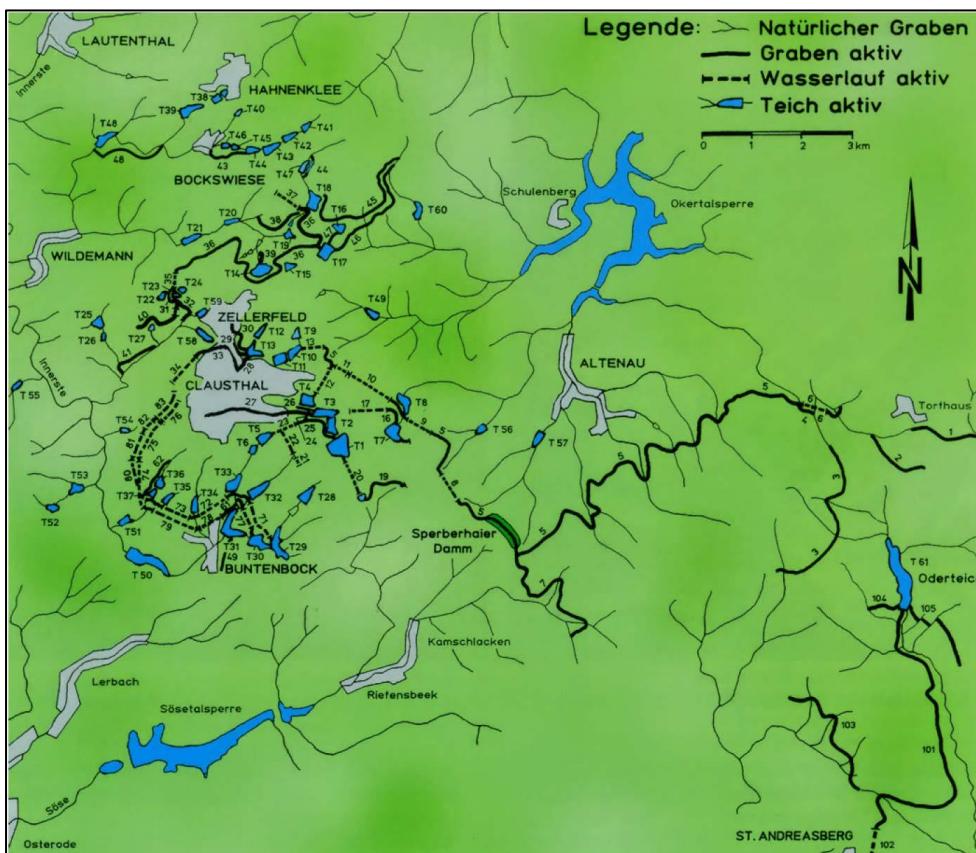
Legende: Natürlicher Graben
Graben aktiv
Wasserlauf aktiv
Teich aktiv

0 1 2 3 km

N

LAUTENTHAL
Innerste
HAHNENKLEE
T48
48
T39
T38
T40
T41
T46
T45
T42
T43
43
T44
44
T47
BOCKSWIESE
T18
37
T16
T60
45
38
T20
46
T21
35
47
36
T19
39
36
T17
WILDEMANN
T14
T15
Schulenberg
Okertalsperre
T23
T24
T22
32
31
T59
T49
T25
T26
40
T27
41
ZELLERFELD
30
T12
T9
T58
29
T13
13
33
T10
T11
5
11
10
34
28
CLAUSTHAL
T4
12
T3
T8
T55
Innerste
ALTENAU
27
26
17
9
T54
82
83
76
T5
23
25
T2
16
T7
5
T56
T57
5
6
4
6
Torfhaus
1
2
81
75
T6
24
22
T1
3
T36
77
T33
T53
80
74
78
T35
T34
21
20
19
8
5
T37
73
72
T32
T28
T52
T51
79
71
T31
49
T30
T29
Sperberhaier Damm
5
3
T50
BUNTENBOCK
7
T 61
Oderteic
104
105
Kamschlacken
Lerbach
Riefensbeek
Sösetalsperre
103
101
Söse
Osterode
ST. ANDREASBERG
102